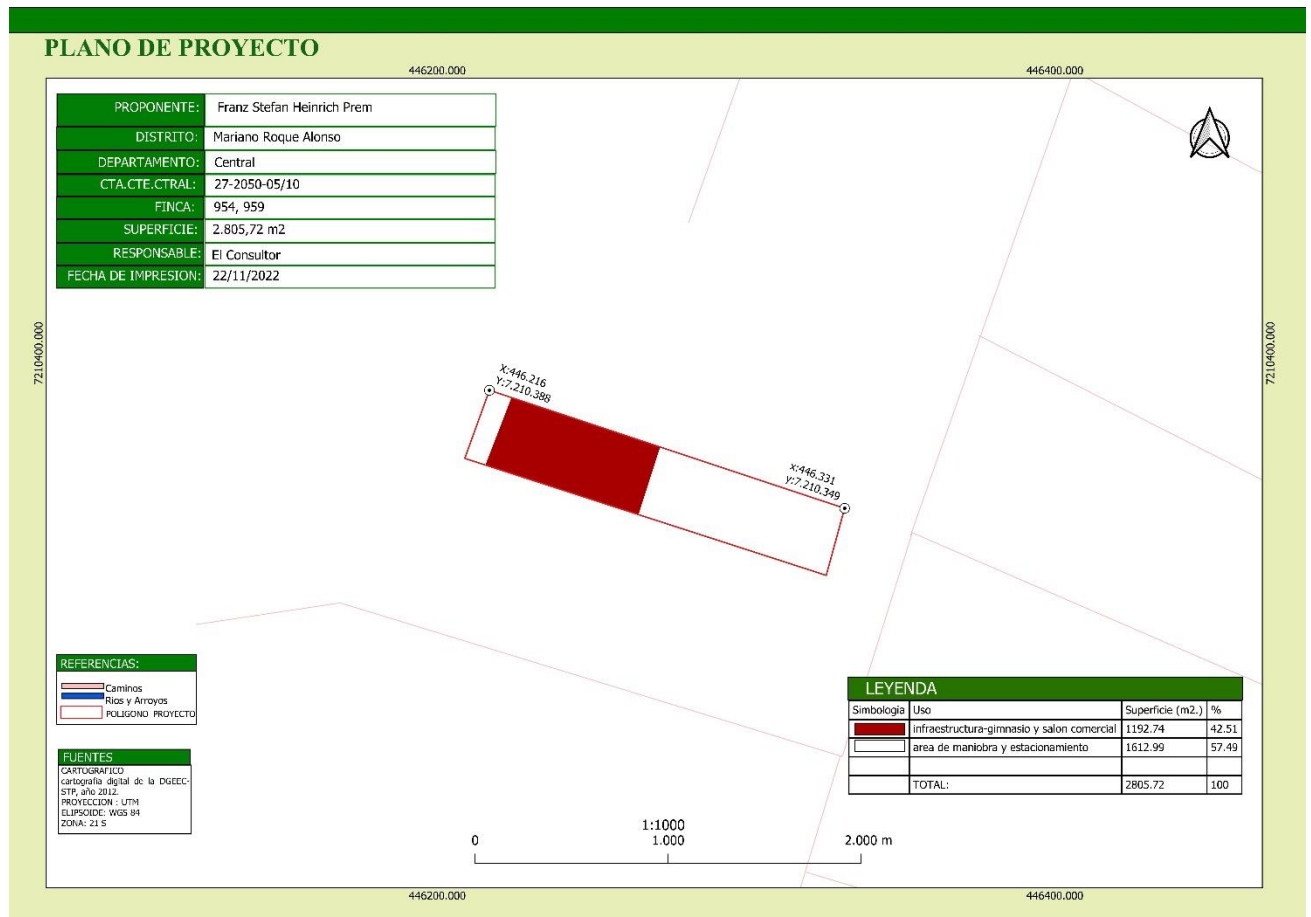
PLANO DE PROYECTO

446200.000

446400.000

| PROPONENTE: | Franz Stefan Heinrich Prem |
|---|---|
| DISTRITO: | Mariano Roque Alonso |
| DEPARTAMENTO: | Central |
| CTA.CTE.CTRAL: | 27-2050-05/10 |
| FINCA: | 954, 959 |
| SUPERFICIE: | 2.805,72 m2 |
| RESPONSABLE: | El Consultor |
| FECHA DE IMPRESION: | 22/11/2022 |

7210400.000

7210400.000

X:446.216
Y:7.210.388

X:446.331
Y:7.210.349

REFERENCIAS:
Caminos
Rios y Arroyos
POLIGONO PROYECTO

FUENTES
CARTOGRAFICO
cartografia digital de la DGEEC-STP, año 2012.
PROYECCION : UTM
ELIPSOIDE: WGS 84
ZONA: 21 S

LEYENDA

| Simbologia | Uso | Superficie (m2.) | % |
|---|---|---|---|
| | infraestructura-gimnasio y salon comercial | 1192.74 | 42.51 |
| | area de maniobra y estacionamiento | 1612.99 | 57.49 |
| | | | |
| | TOTAL: | 2805.72 | 100 |

1:1000
0 1.000 2.000 m

446200.000

446400.000